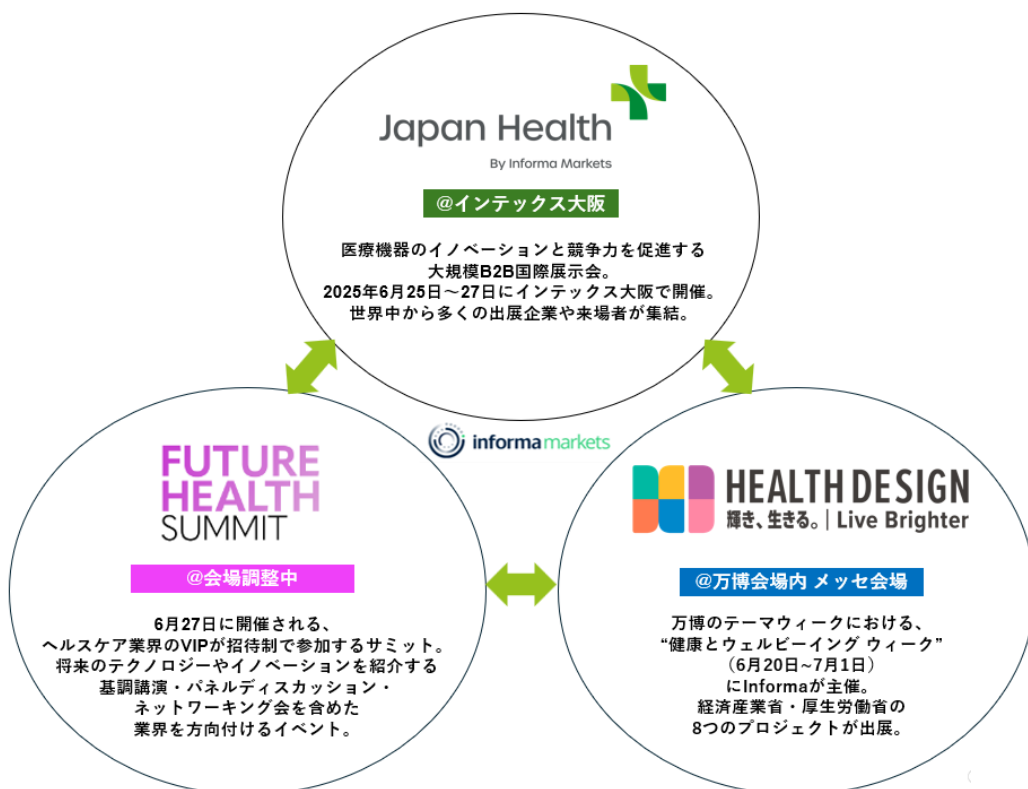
Japan Health
By Informa Markets

@インテックス大阪

医療機器のイノベーションと競争力を促進する大規模B2B国際展示会。
2025年6月25日～27日にインテックス大阪で開催。
世界中から多くの出展企業や来場者が集結。

informa markets

FUTURE HEALTH SUMMIT

@会場調整中

6月27日に開催される、
ヘルスケア業界のVIPが招待制で参加するサミット。
将来のテクノロジーやイノベーションを紹介する
基調講演・パネルディスカッション・
ネットワーキング会を含めた
業界を方向付けるイベント。

HEALTH DESIGN
輝き、生きる。| Live Brighter

@万博会場内 メッセ会場

万博のテーマウィークにおける、
"健康とウェルビーイング ウィーク"
（6月20日~7月1日）
にInformaが主催。
経済産業省・厚生労働省の
8つのプロジェクトが出展。